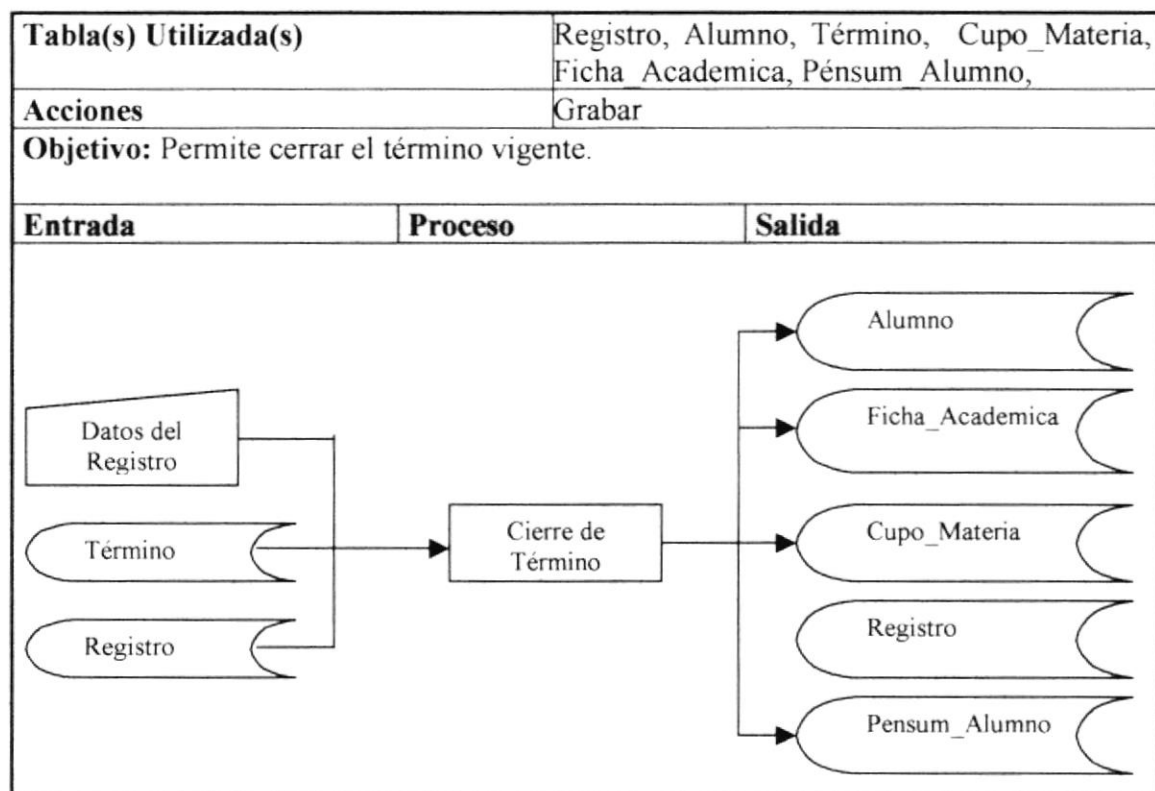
| Tabla(s) Utilizada(s) | Registro, Alumno, Término, Cupo_Materia, Ficha_Academica, Pénsum_Alumno, |
|---|---|
| Acciones | Grabar |

Objetivo: Permite cerrar el término vigente.

| Entrada | Proceso | Salida |
|---|---|---|

Datos del Registro

Término

Registro

Cierre de Término

Alumno

Ficha_Academica

Cupo_Materia

Registro

Pensum_Alumno